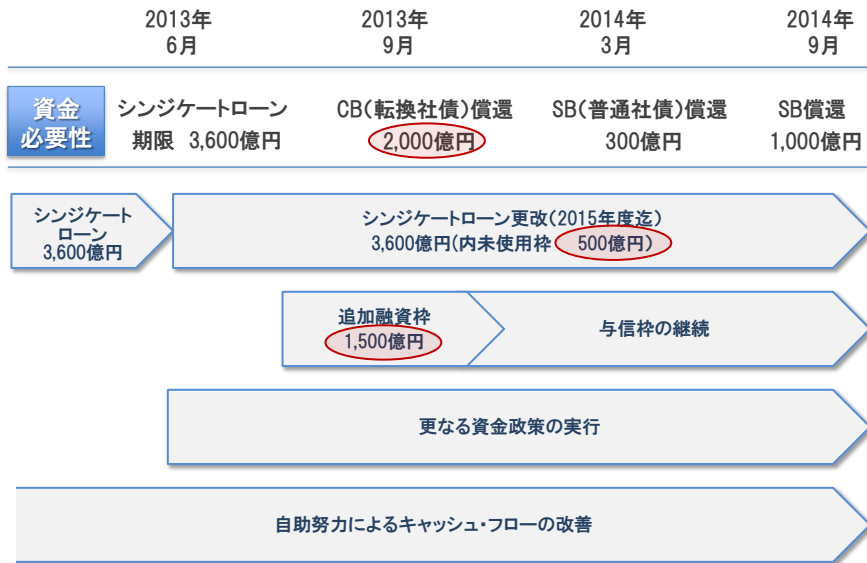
2013年 6月

2013年 9月

2014年 3月

2014年 9月

資金必要性

シンジケートローン 期限 3,600億円

CB(転換社債)償還 2,000億円

SB(普通社債)償還 300億円

SB償還 1,000億円

シンジケートローン 3,600億円

シンジケートローン更改(2015年度迄) 3,600億円(内未使用枠 500億円)

追加融資枠 1,500億円

与信枠の継続

更なる資金政策の実行

自助努力によるキャッシュ・フローの改善